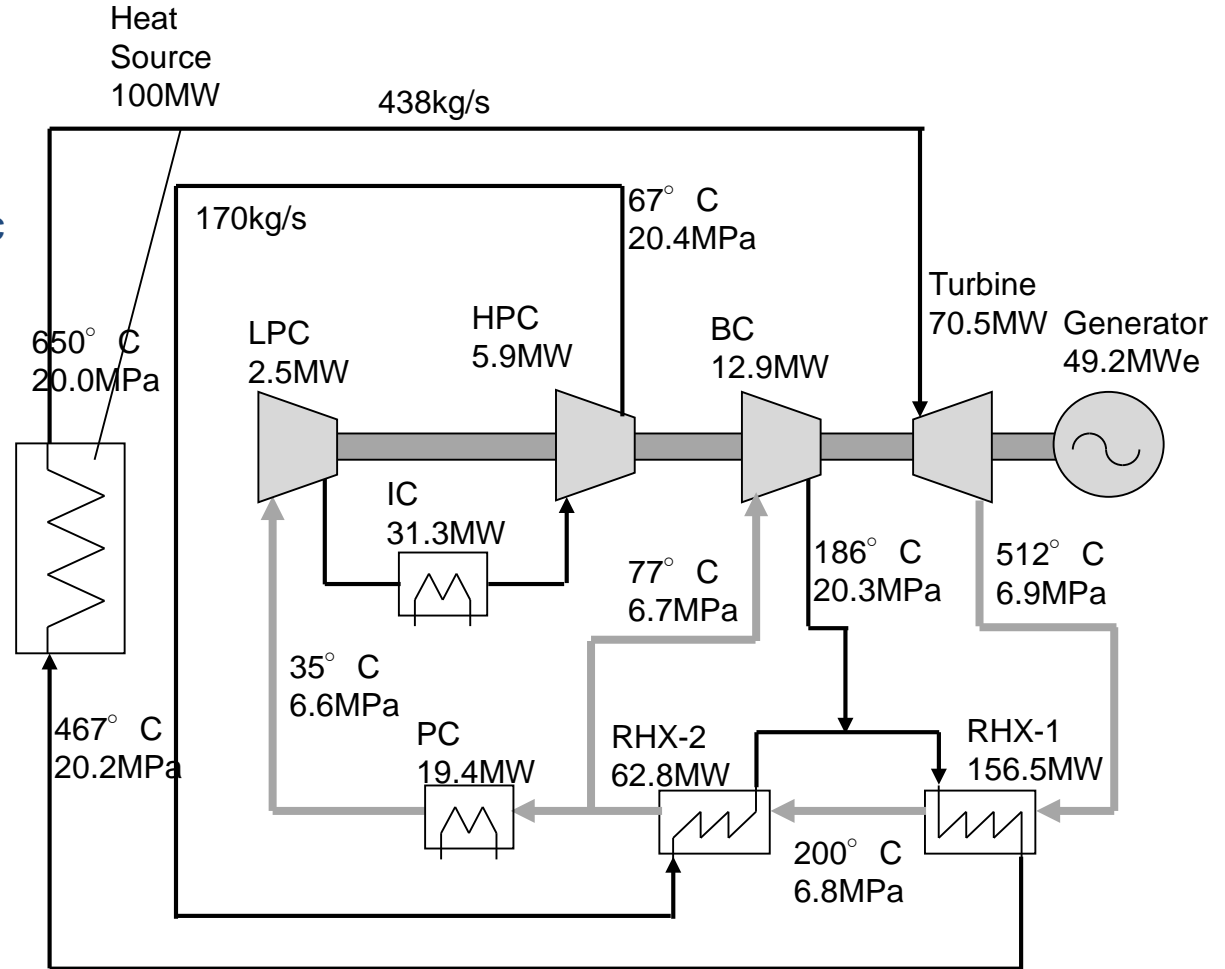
Heat Source 100MW

438kg/s

170kg/s

67° C
20.4MPa

Turbine
70.5MW

Generator
49.2MWe

650° C
20.0MPa

LPC
2.5MW

HPC
5.9MW

BC
12.9MW

IC
31.3MW

186° C
20.3MPa

512° C
6.9MPa

77° C
6.7MPa

35° C
6.6MPa

467° C
20.2MPa

PC
19.4MW

RHX-2
62.8MW

RHX-1
156.5MW

200° C
6.8MPa